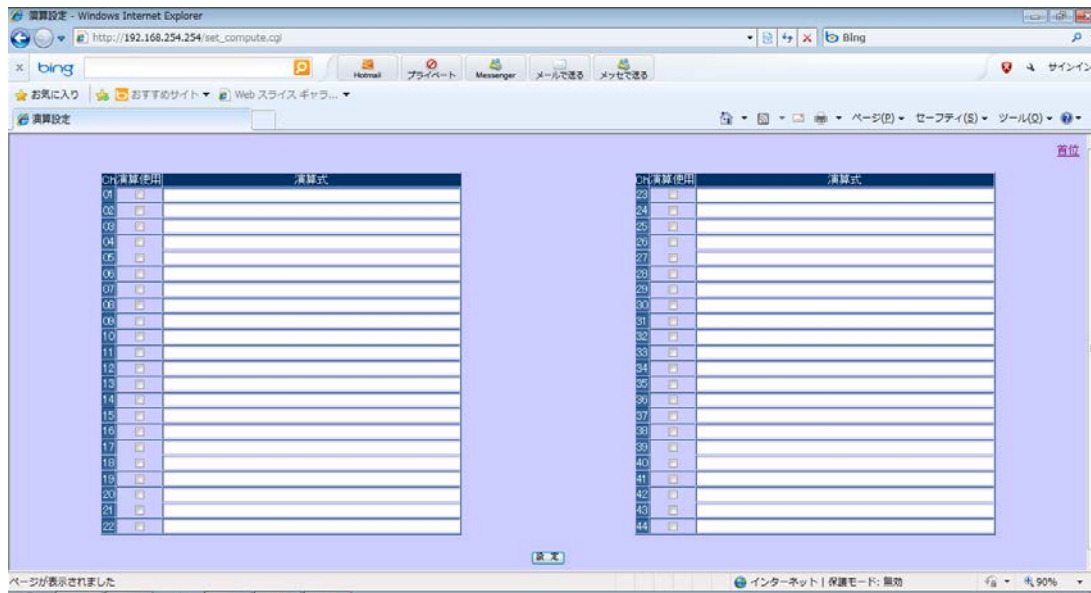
演算設定 - Windows Internet Explorer

http://192.168.254.254/set_compute.cgi

Bing

bing

Hotmail プライベート Messenger メールで送る メッセで送る

サインイン

お気に入り おすすめサイト Web スライス ギャラ...

演算設定

ページ(P) セーフティ(S) ツール(O)

首位

| CH | 演算使用 | 演算式 |
|---|---|---|
| 01 | | |
| 02 | | |
| 03 | | |
| 04 | | |
| 05 | | |
| 06 | | |
| 07 | | |
| 08 | | |
| 09 | | |
| 10 | | |
| 11 | | |
| 12 | | |
| 13 | | |
| 14 | | |
| 15 | | |
| 16 | | |
| 17 | | |
| 18 | | |
| 19 | | |
| 20 | | |
| 21 | | |
| 22 | | |

| CH | 演算使用 | 演算式 |
|---|---|---|
| 23 | | |
| 24 | | |
| 25 | | |
| 26 | | |
| 27 | | |
| 28 | | |
| 29 | | |
| 30 | | |
| 31 | | |
| 32 | | |
| 33 | | |
| 34 | | |
| 35 | | |
| 36 | | |
| 37 | | |
| 38 | | |
| 39 | | |
| 40 | | |
| 41 | | |
| 42 | | |
| 43 | | |
| 44 | | |

設 定

ページが表示されました

インターネット | 保護モード: 無効

90%